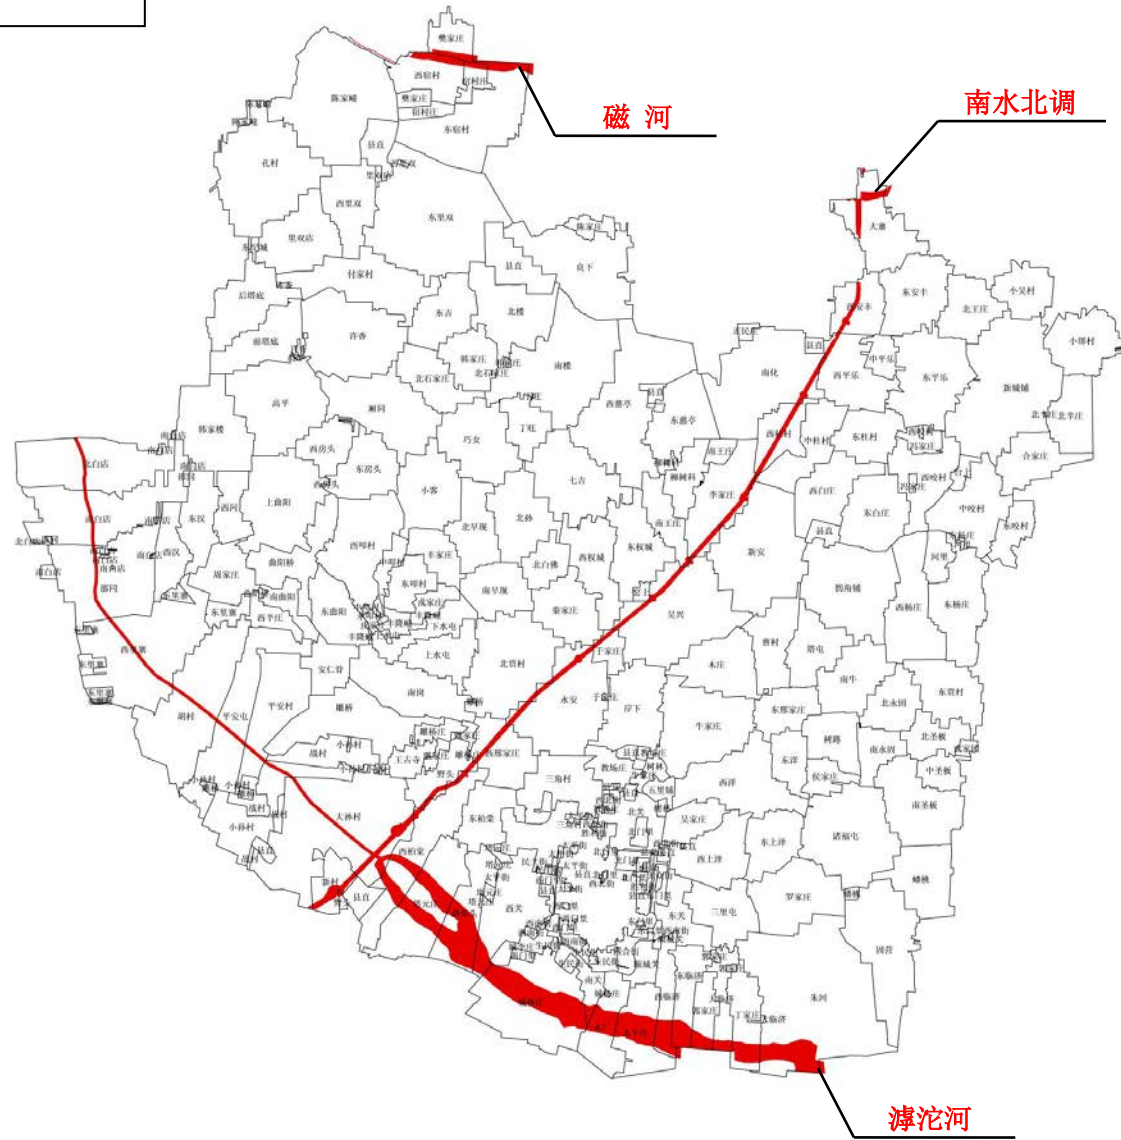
磁 河

南水北调

滹沱河

樊家庄
西宿村
东宿村
陈家疃
孔村
西里双
东里双
里双店
付家村
后塔底
前塔底
许香
东吉
北楼
县直
良下
韩家庄
北石家庄
南楼
高平
涧同
西蒿亭
东蒿亭
巧女
丁旺
七吉
西房头
东房头
韩家楼
上曲阳
小客
北孙
北早现
西呼村
东呼村
南早现
北白佛
西权城
东权城
南王庄
李家庄
新安
吴兴
西杜村
中杜村
东杜村
西白庄
东白庄
南化
西平乐
东平乐
中平乐
东安丰
西安丰
大湛
北王庄
小吴村
小郑村
新城铺
合家庄
中咬村
东咬村
河里
西杨庄
东杨庄
鹅角铺
曹村
塔屯
南牛
木庄
于家庄
北贾村
秦家庄
曲阳桥
周家庄
东里寨
西里寨
安仁营
南岗
上水屯
下水屯
丰隆
永安
野头
平安屯
胡村
平安村
雕桥
小孙村
战村
王吉寺
大孙村
三角村
教场庄
东柏棠
西柏棠
县直
西关
东关
南关
北关
吴家庄
西洋
东上洋
牛家庄
东那家庄
树路
北永固
南永固
中圣板
北圣板
南圣板
诸福屯
罗家庄
三里屯
固营
朱河
郭家庄
丁家庄
东临济
西临济
新村
北白店
南白店
北白店
西汉
东汉
部同
北白店
南白店
南角店
东里寨
东里寨
胡村
小孙村
戎村
小孙村
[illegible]